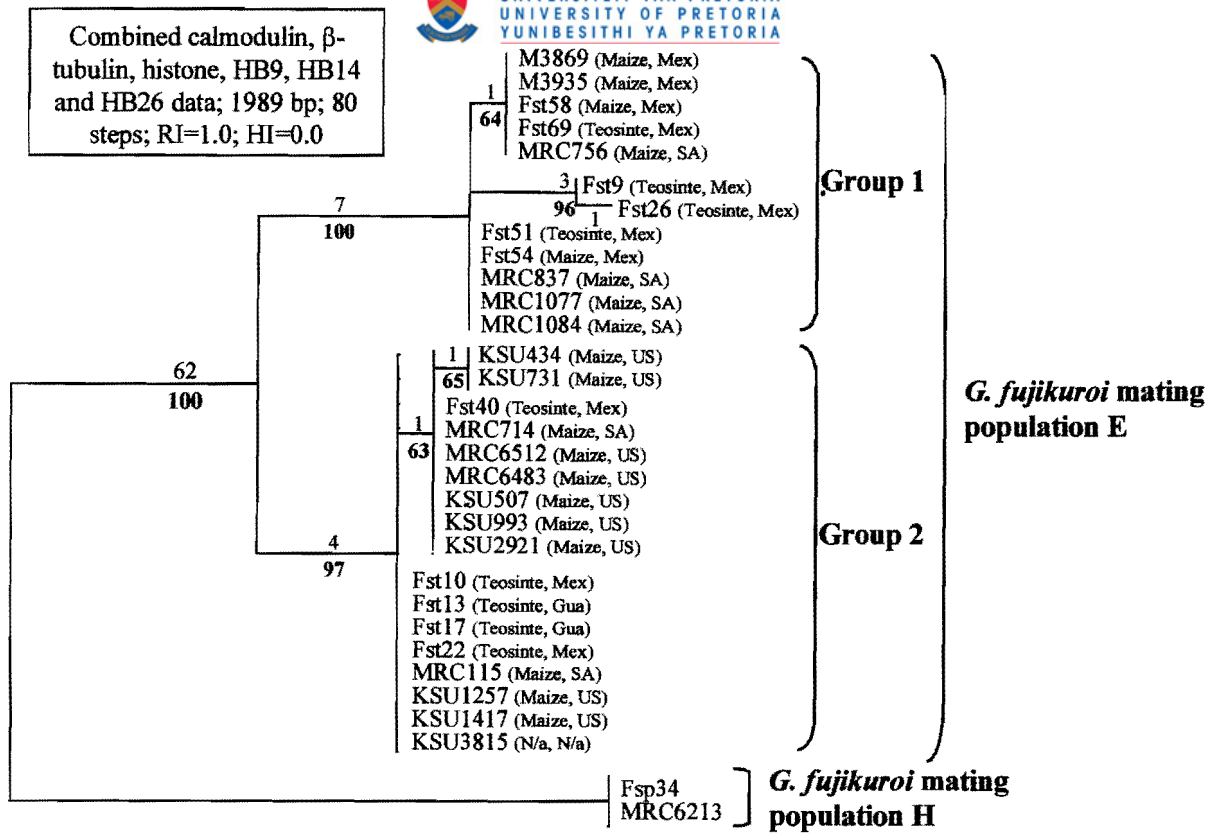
UNIVERSITEIT VAN PRETORIA
UNIVERSITY OF PRETORIA
YUNIBESITHI YA PRETORIA

Combined calmodulin, β-tubulin, histone, HB9, HB14 and HB26 data; 1989 bp; 80 steps; RI=1.0; HI=0.0

M3869 (Maize, Mex)
M3935 (Maize, Mex)
Fst58 (Maize, Mex)
Fst69 (Teosinte, Mex)
MRC756 (Maize, SA)
Fst9 (Teosinte, Mex)
Fst26 (Teosinte, Mex)
Fst51 (Teosinte, Mex)
Fst54 (Maize, Mex)
MRC837 (Maize, SA)
MRC1077 (Maize, SA)
MRC1084 (Maize, SA)

1
64
3
96
1
7
100

Group 1

62
100

1
65
1
63

KSU434 (Maize, US)
KSU731 (Maize, US)
Fst40 (Teosinte, Mex)
MRC714 (Maize, SA)
MRC6512 (Maize, US)
MRC6483 (Maize, US)
KSU507 (Maize, US)
KSU993 (Maize, US)
KSU2921 (Maize, US)

G. fujikuroi mating population E

Group 2

4
97

Fst10 (Teosinte, Mex)
Fst13 (Teosinte, Gua)
Fst17 (Teosinte, Gua)
Fst22 (Teosinte, Mex)
MRC115 (Maize, SA)
KSU1257 (Maize, US)
KSU1417 (Maize, US)
KSU3815 (N/a, N/a)

Fsp34
MRC6213

G. fujikuroi mating population H